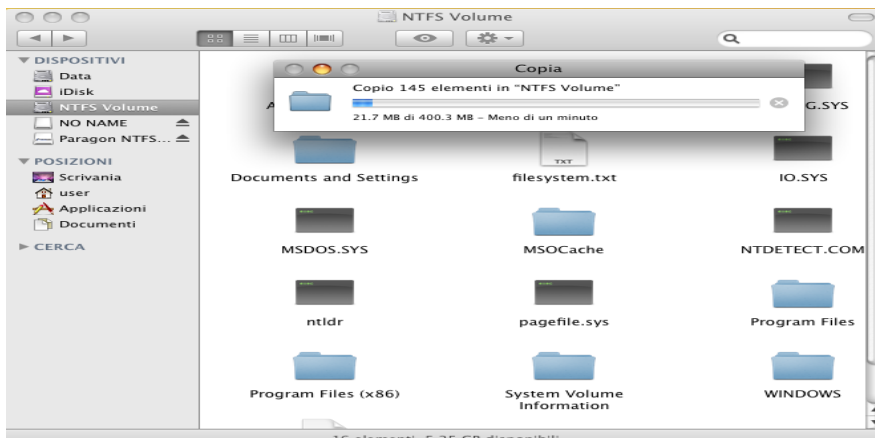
NTFS Volume

DISPOSITIVI
Data
iDisk
NTFS Volume
NO NAME
Paragon NTFS...

POSIZIONI
Scrivania
user
Applicazioni
Documenti

CERCA

Copia
Copio 145 elementi in "NTFS Volume"
21.7 MB di 400.3 MB – Meno di un minuto

A
G.SYS
TXT
Documents and Settings
filesystem.txt
IO.SYS
MSDOS.SYS
MSOCache
NTDETECT.COM
ntldr
pagefile.sys
Program Files
Program Files (x86)
System Volume Information
WINDOWS

16 elementi, 5,25 GB disponibili